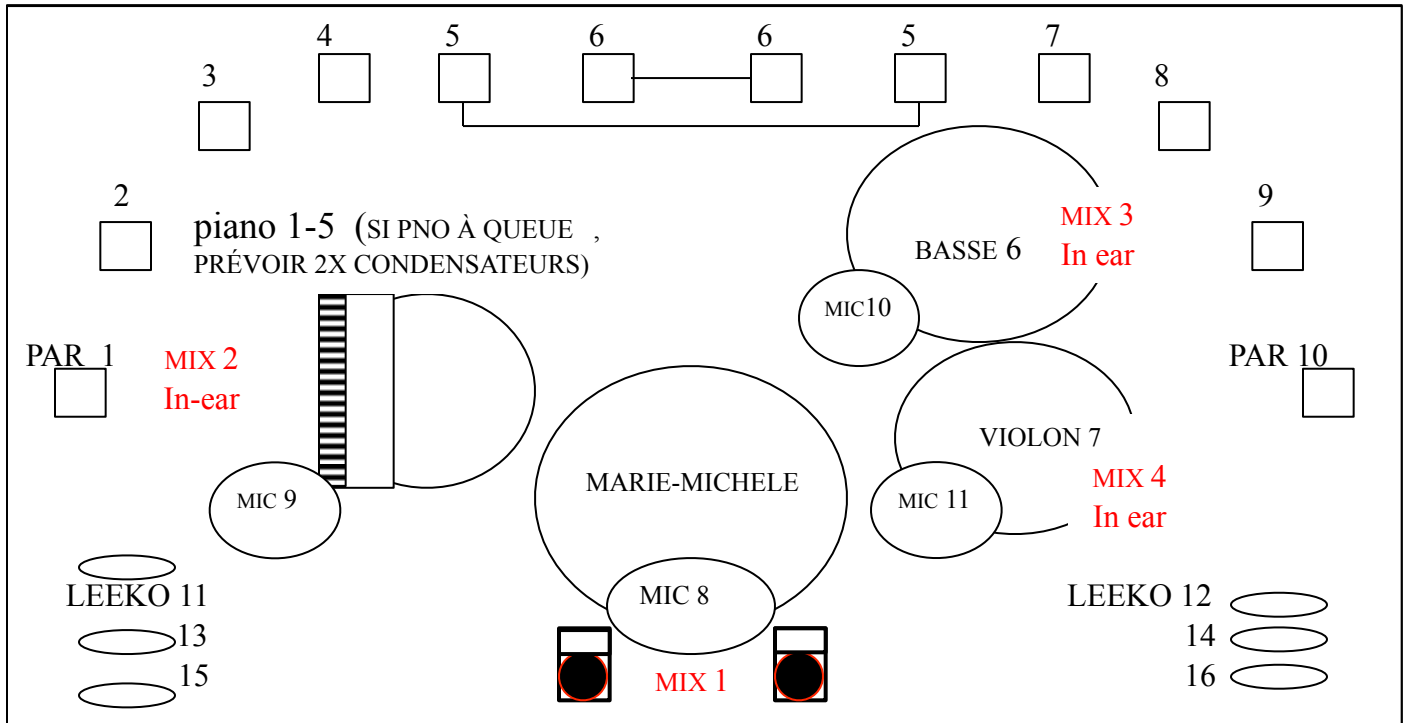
4 5 6 6 5 7

3 8

2 piano 1-5 (SI PNO À QUEUE , PRÉVOIR 2X CONDENSATEURS)

MIX 3
In ear

BASSE 6

9

MIC10

PAR 1 MIX 2
In-ear

PAR 10

VIOLON 7

MIX 4
In ear

MARIE-MICHELE

MIC 9

MIC 11

LEEKO 11
13
15

MIC 8

LEEKO 12
14
16

MIX 1